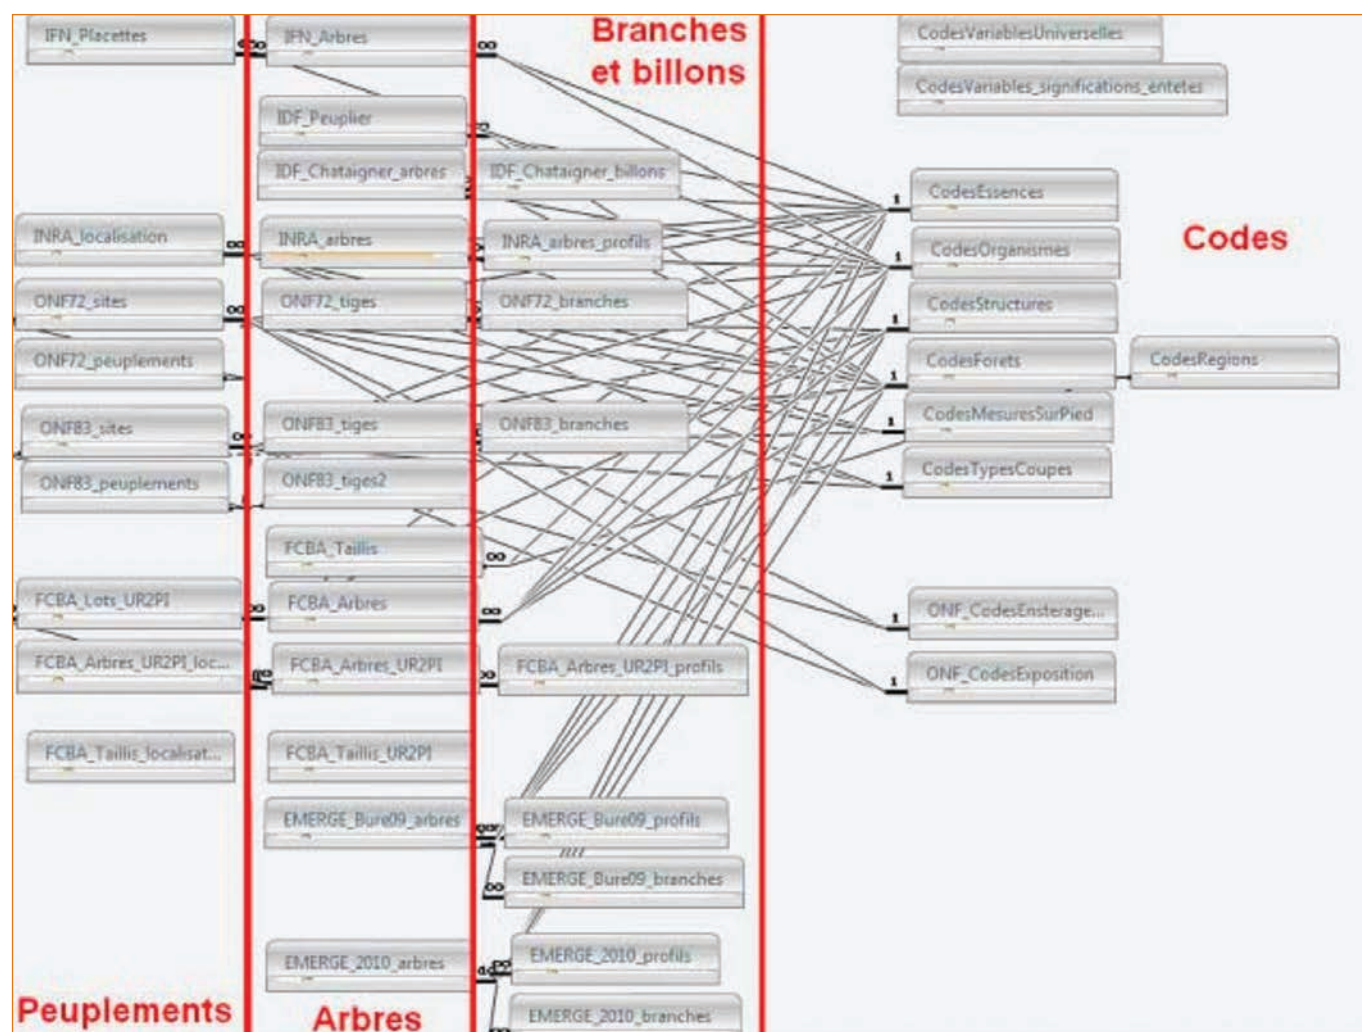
IFN_Placettes

IFN_Arbres

Branches et billons

CodesVariablesUniverselles

CodesVariables_significations_entetes

IDF_Peuplier

IDF_Chataigner_arbres

IDF_Chataigner_billons

CodesEssences

INRA_localisation

INRA_arbres

INRA_arbres_profils

CodesOrganismes

Codes

ONF72_sites

ONF72_tiges

ONF72_branches

CodesStructures

ONF72_peuplements

CodesForets

CodesRegions

ONF83_sites

ONF83_tiges

ONF83_branches

CodesMesuresSurPied

ONF83_peuplements

ONF83_tiges2

CodesTypesCoupes

FCBA_Taillis

FCBA_Lots_UR2PI

FCBA_Arbres

ONF_CodesEnsterage...

FCBA_Arbres_UR2PI_loc...

FCBA_Arbres_UR2PI

FCBA_Arbres_UR2PI_profils

ONF_CodesExposition

FCBA_Taillis_localisat...

FCBA_Taillis_UR2PI

EMERGE_Bure09_arbres

EMERGE_Bure09_profils

EMERGE_Bure09_branches

EMERGE_2010_arbres

EMERGE_2010_profils

EMERGE_2010_branches

Peuplements

Arbres